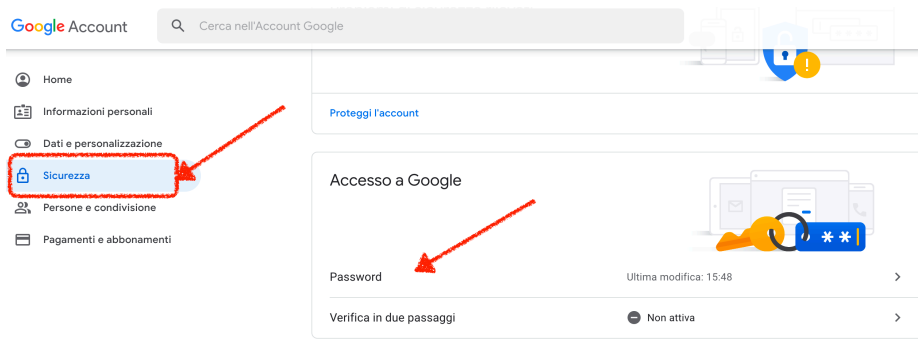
Google Account

Cerca nell'Account Google

Home

Informazioni personali

Dati e personalizzazione

Sicurezza

Persone e condivisione

Pagamenti e abbonamenti

Proteggi l'account

Accesso a Google

Password

Ultima modifica: 15:48

Verifica in due passaggi

Non attiva